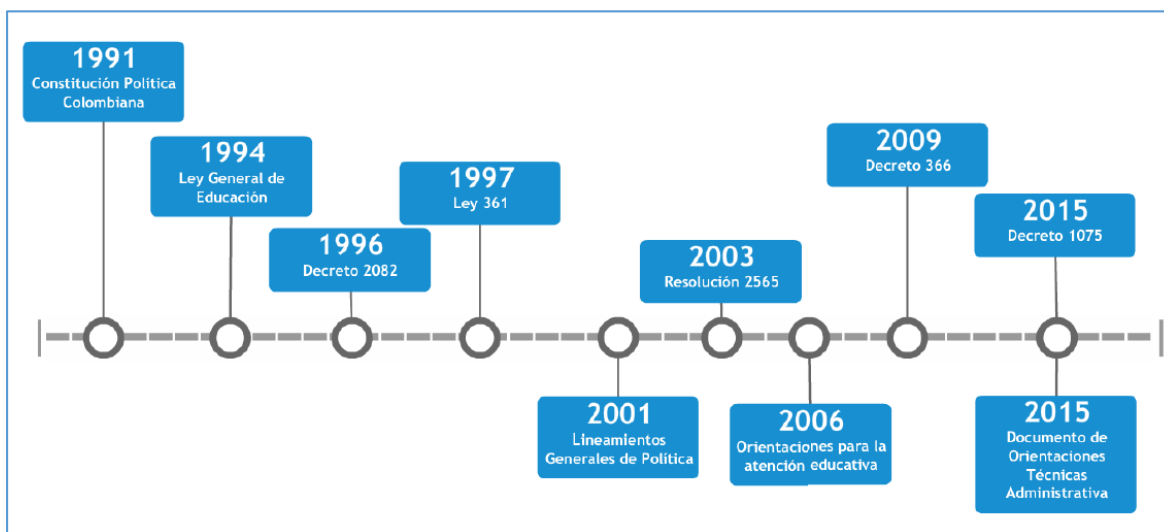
1991
Constitución Política Colombiana

1994
Ley General de Educación

1996
Decreto 2082

1997
Ley 361

2001
Lineamientos Generales de Política

2003
Resolución 2565

2006
Orientaciones para la atención educativa

2009
Decreto 366

2015
Decreto 1075

2015
Documento de Orientaciones Técnicas Administrativa